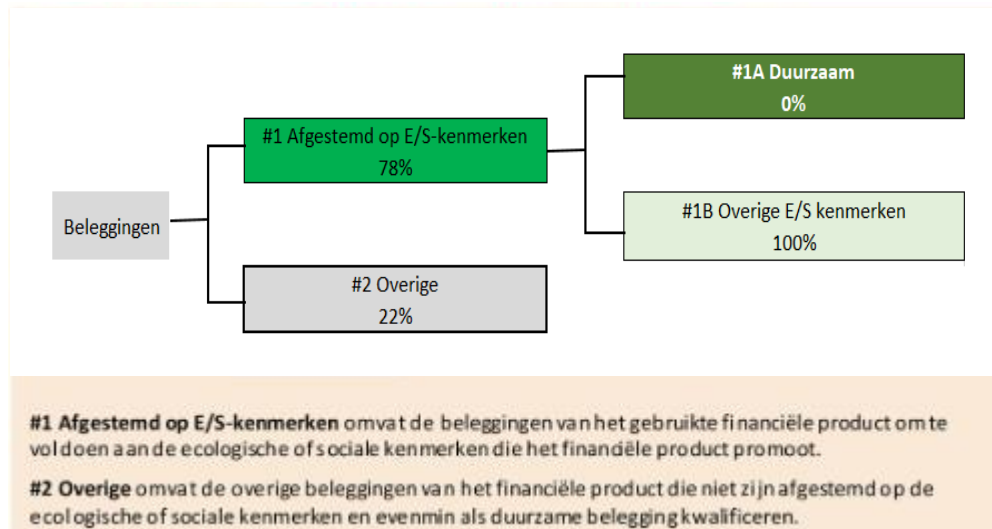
Beleggingen

#1 Afgestemd op E/S-kenmerken
78%

#2 Overige
22%

#1A Duurzaam
0%

#1B Overige E/S kenmerken
100%

**#1 Afgestemd op E/S-kenmerken** omvat de beleggingen van het gebruikte financiële product om te voldoen aan de ecologische of sociale kenmerken die het financiële product promoot.

**#2 Overige** omvat de overige beleggingen van het financiële product die niet zijn afgestemd op de ecologische of sociale kenmerken en evenmin als duurzame belegging kwalificeren.